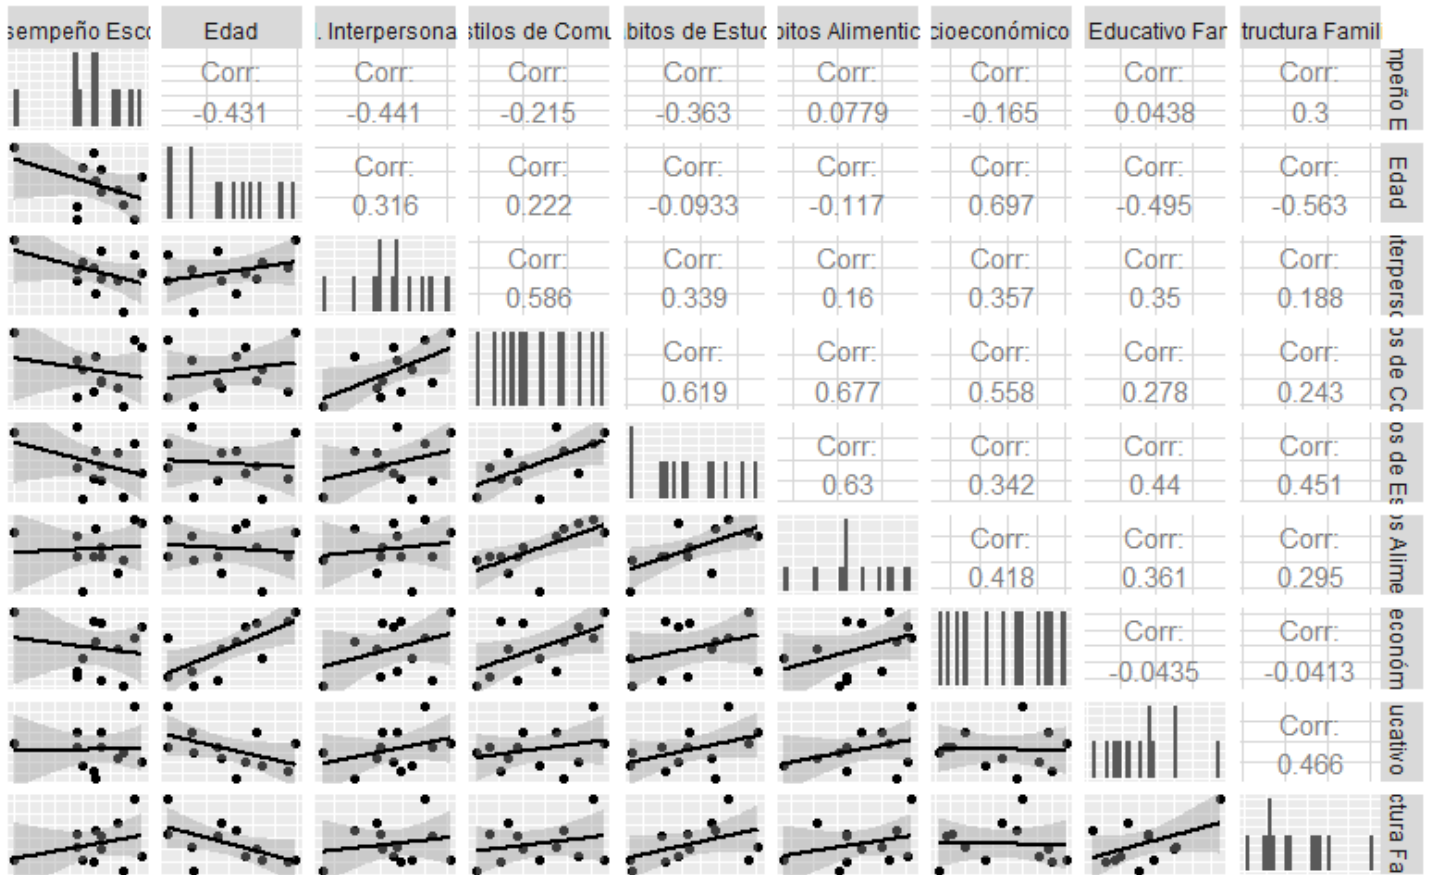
sempeño Esc | Edad | . Interpersona | stilos de Comu | bitos de Estu | bitos Alimentic | cioeconómico | Educativo Fa | tructura Famil

| sempeño Esc | Edad | . Interpersona | stilos de Comu | bitos de Estu | bitos Alimentic | cioeconómico | Educativo Fa | tructura Famil | |
|---|---|---|---|---|---|---|---|---|---|
| | Corr: -0.431 | Corr: -0.441 | Corr: -0.215 | Corr: -0.363 | Corr: 0.0779 | Corr: -0.165 | Corr: 0.0438 | Corr: 0.3 | npeño E |
| | | Corr: 0.316 | Corr: 0.222 | Corr: -0.0933 | Corr: -0.117 | Corr: 0.697 | Corr: -0.495 | Corr: -0.563 | Edad |
| | | | Corr: 0.586 | Corr: 0.339 | Corr: 0.16 | Corr: 0.357 | Corr: 0.35 | Corr: 0.188 | nterpers |
| | | | | Corr: 0.619 | Corr: 0.677 | Corr: 0.558 | Corr: 0.278 | Corr: 0.243 | os de Co |
| | | | | | Corr: 0.63 | Corr: 0.342 | Corr: 0.44 | Corr: 0.451 | os de Es |
| | | | | | | Corr: 0.418 | Corr: 0.361 | Corr: 0.295 | s Alime |
| | | | | | | | Corr: -0.0435 | Corr: -0.0413 | económ |
| | | | | | | | | Corr: 0.466 | ucativo |
| | | | | | | | | | ctura Fa |